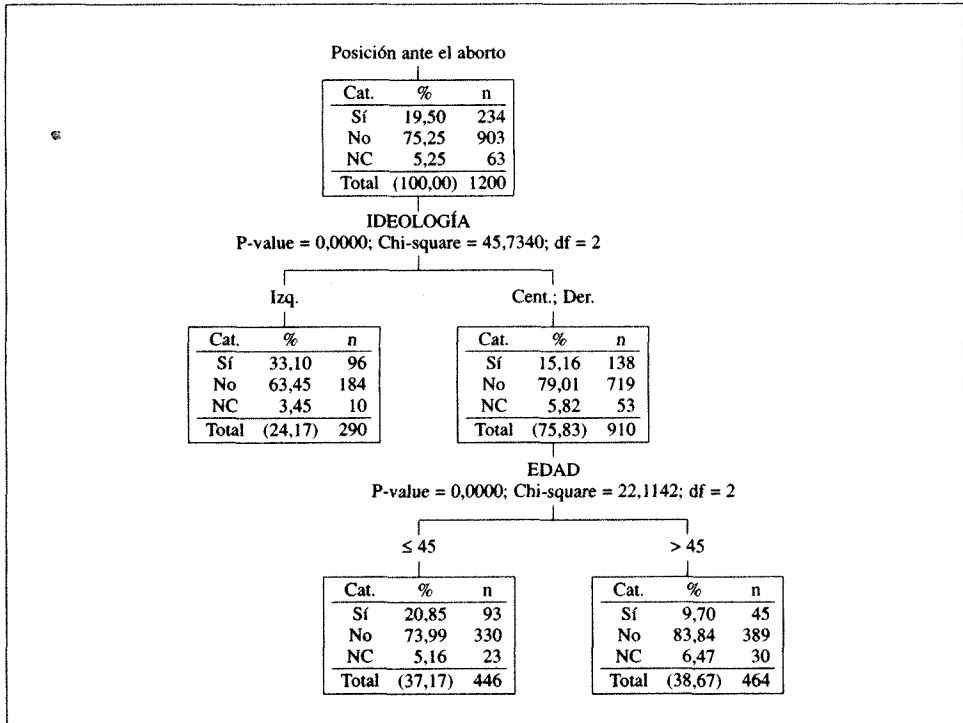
Posición ante el aborto

| Cat. | % | n |
|---|---|---|
| Sí | 19,50 | 234 |
| No | 75,25 | 903 |
| NC | 5,25 | 63 |
| Total | (100,00) | 1200 |

IDEOLOGÍA
P-value = 0,0000; Chi-square = 45,7340; df = 2

Izq.

| Cat. | % | n |
|---|---|---|
| Sí | 33,10 | 96 |
| No | 63,45 | 184 |
| NC | 3,45 | 10 |
| Total | (24,17) | 290 |

Cent.; Der.

| Cat. | % | n |
|---|---|---|
| Sí | 15,16 | 138 |
| No | 79,01 | 719 |
| NC | 5,82 | 53 |
| Total | (75,83) | 910 |

EDAD
P-value = 0,0000; Chi-square = 22,1142; df = 2

$\leq 45$

| Cat. | % | n |
|---|---|---|
| Sí | 20,85 | 93 |
| No | 73,99 | 330 |
| NC | 5,16 | 23 |
| Total | (37,17) | 446 |

$> 45$

| Cat. | % | n |
|---|---|---|
| Sí | 9,70 | 45 |
| No | 83,84 | 389 |
| NC | 6,47 | 30 |
| Total | (38,67) | 464 |